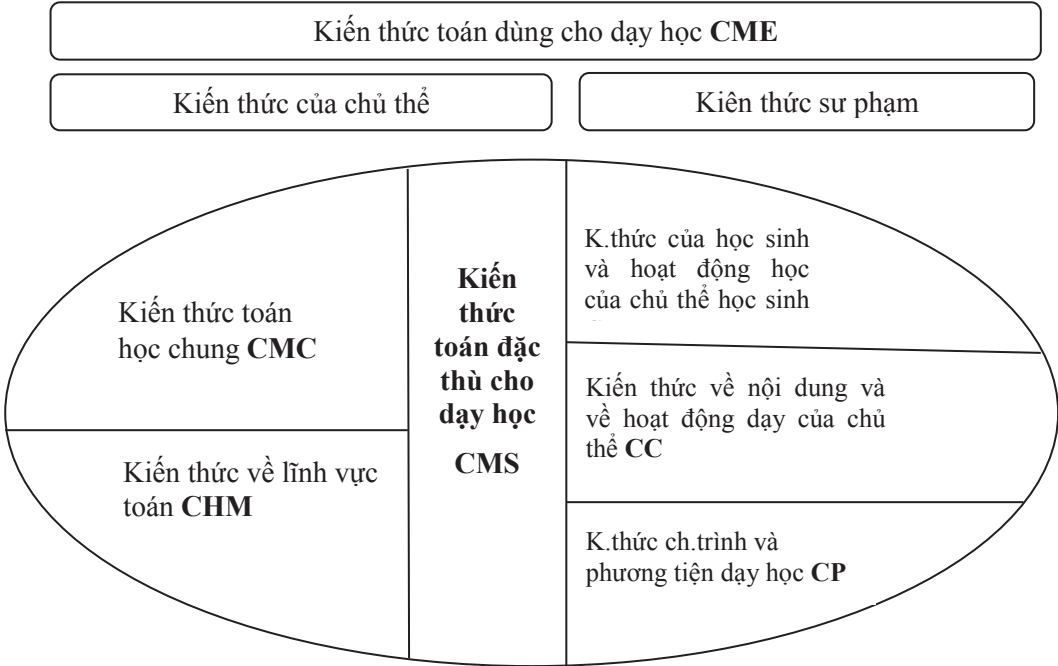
Kiến thức toán dùng cho dạy học **CME**

Kiến thức của chủ thể

Kiên thức sư phạm

Kiến thức toán học chung **CMC**

Kiến thức về lĩnh vực toán **CHM**

**Kiến thức toán đặc thù cho dạy học**

**CMS**

K.thức của học sinh và hoạt động học của chủ thể học sinh

Kiến thức về nội dung và về hoạt động dạy của chủ thể **CC**

K.thức ch.trình và phương tiện dạy học **CP**